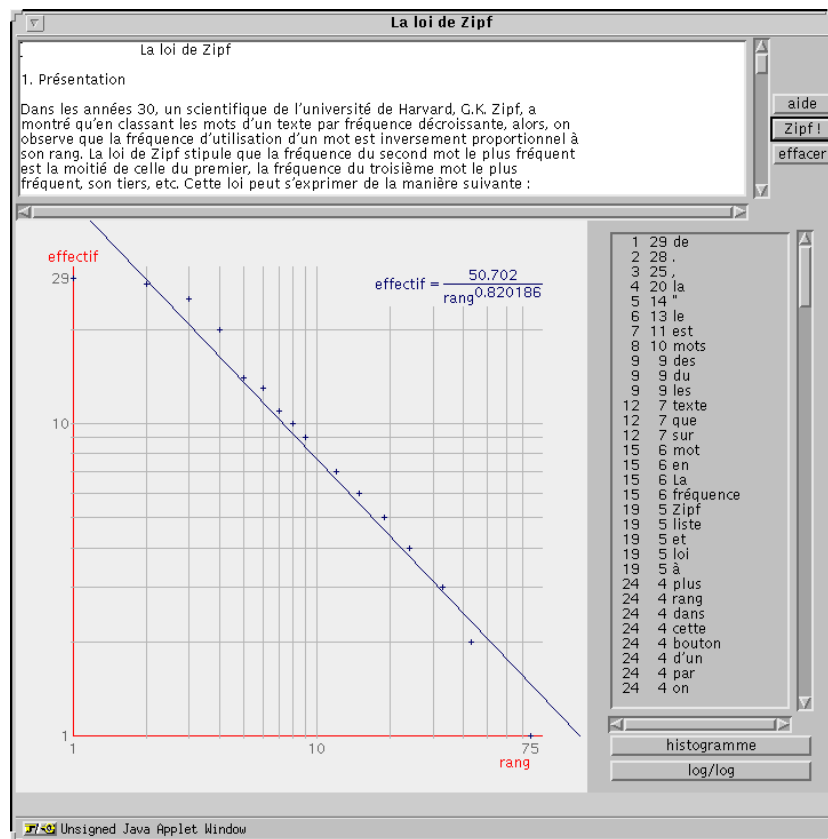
La loi de Zipf

La loi de Zipf

1. Présentation

Dans les années 30, un scientifique de l'université de Harvard, G.K. Zipf, a montré qu'en classant les mots d'un texte par fréquence décroissante, alors, on observe que la fréquence d'utilisation d'un mot est inversement proportionnel à son rang. La loi de Zipf stipule que la fréquence du second mot le plus fréquent est la moitié de celle du premier, la fréquence du troisième mot le plus fréquent, son tiers, etc. Cette loi peut s'exprimer de la manière suivante :

aide
Zipf !
effacer

effectif
29
10
1
1
10
75
rang

$\text{effectif} = \frac{50.702}{\text{rang}^{0.820186}}$

| | | |
|---|---|---|
| 1 | 29 | de |
| 2 | 28 | . |
| 3 | 25 | , |
| 4 | 20 | la |
| 5 | 14 | " |
| 6 | 13 | le |
| 7 | 11 | est |
| 8 | 10 | mots |
| 9 | 9 | des |
| 9 | 9 | du |
| 9 | 9 | les |
| 12 | 7 | texte |
| 12 | 7 | que |
| 12 | 7 | sur |
| 15 | 6 | mot |
| 15 | 6 | en |
| 15 | 6 | La |
| 15 | 6 | fréquence |
| 19 | 5 | Zipf |
| 19 | 5 | liste |
| 19 | 5 | et |
| 19 | 5 | loi |
| 19 | 5 | à |
| 24 | 4 | plus |
| 24 | 4 | rang |
| 24 | 4 | dans |
| 24 | 4 | cette |
| 24 | 4 | bouton |
| 24 | 4 | d'un |
| 24 | 4 | par |
| 24 | 4 | on |

histogramme
log/log

Unsigned Java Applet Window